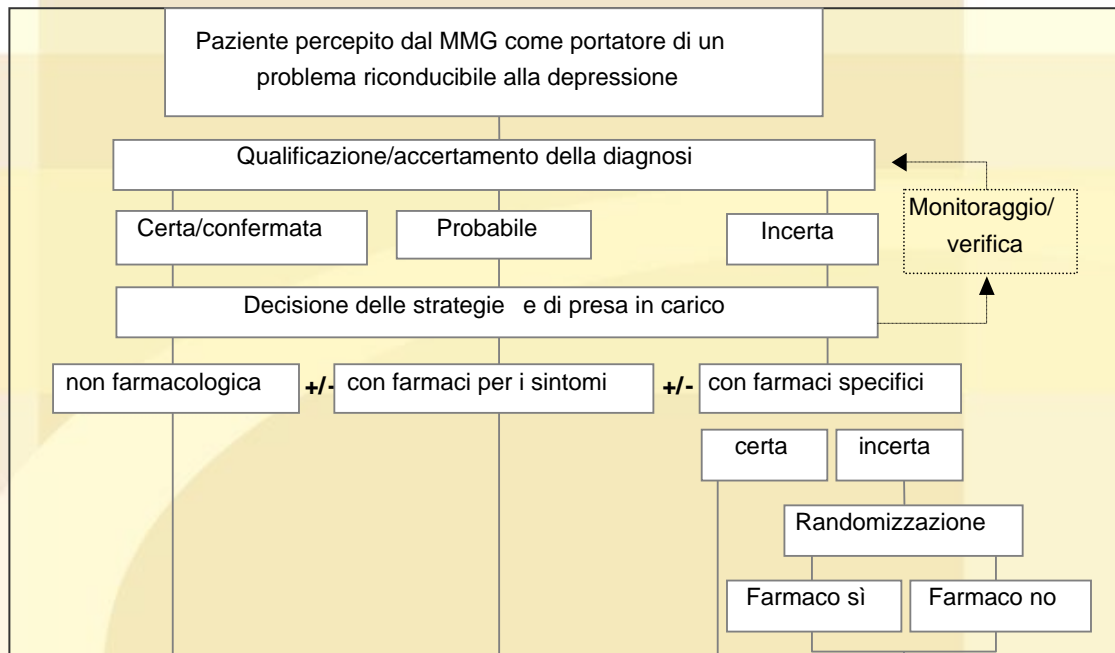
Paziente percepito dal MMG come portatore di un problema riconducibile alla depressione

Qualificazione/accertamento della diagnosi

Monitoraggio/ verifica

Certa/confermata

Probabile

Incerta

Decisione delle strategie e di presa in carico

non farmacologica

+/-

con farmaci per i sintomi

+/-

con farmaci specifici

certa

incerta

Randomizzazione

Farmaco sì

Farmaco no